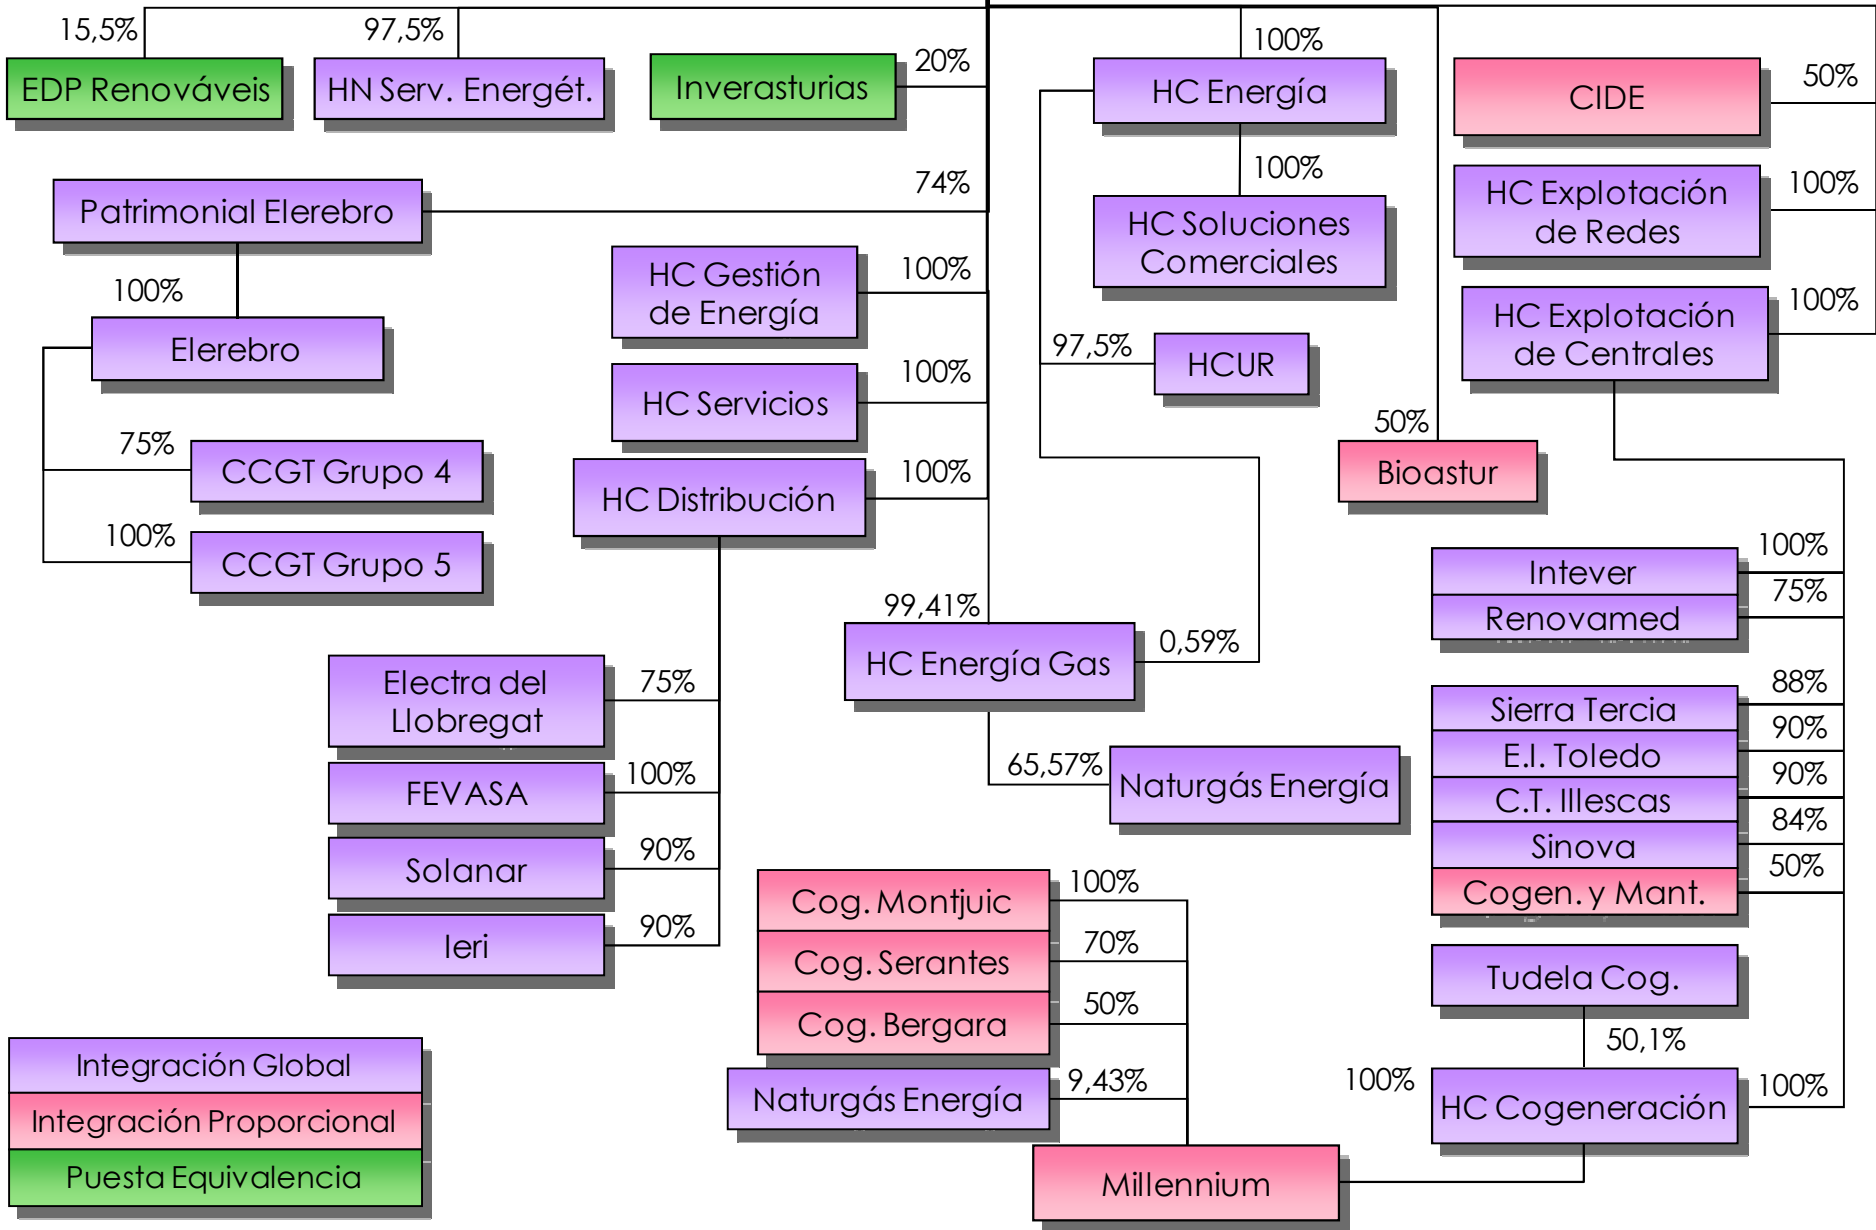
15,5%
EDP Renováveis
97,5%
HN Serv. Energét.
Inverasturias
20%
100%
HC Energía
100%
HC Soluciones Comerciales
CIDE
50%
HC Explotación de Redes
100%
HC Explotación de Centrales
100%
Patrimonial Elerebro
74%
100%
Elerebro
75%
CCGT Grupo 4
100%
CCGT Grupo 5
HC Gestión de Energía
100%
HC Servicios
100%
HC Distribución
100%
97,5%
HCUR
50%
Bioastur
99,41%
HC Energía Gas
0,59%
65,57%
Naturgás Energía
Electra del Llobregat
75%
FEVASA
100%
Solanar
90%
Ieri
90%
100%
Intever
75%
Renovamed
88%
Sierra Tercia
90%
E.I. Toledo
90%
C.T. Illescas
84%
Sinova
50%
Cogen. y Mant.
Cog. Montjuic
100%
Cog. Serantes
70%
Cog. Bergara
50%
Naturgás Energía
9,43%
Millennium
Tudela Cog.
50,1%
100%
HC Cogeneración
100%
Integración Global
Integración Proporcional
Puesta Equivalencia